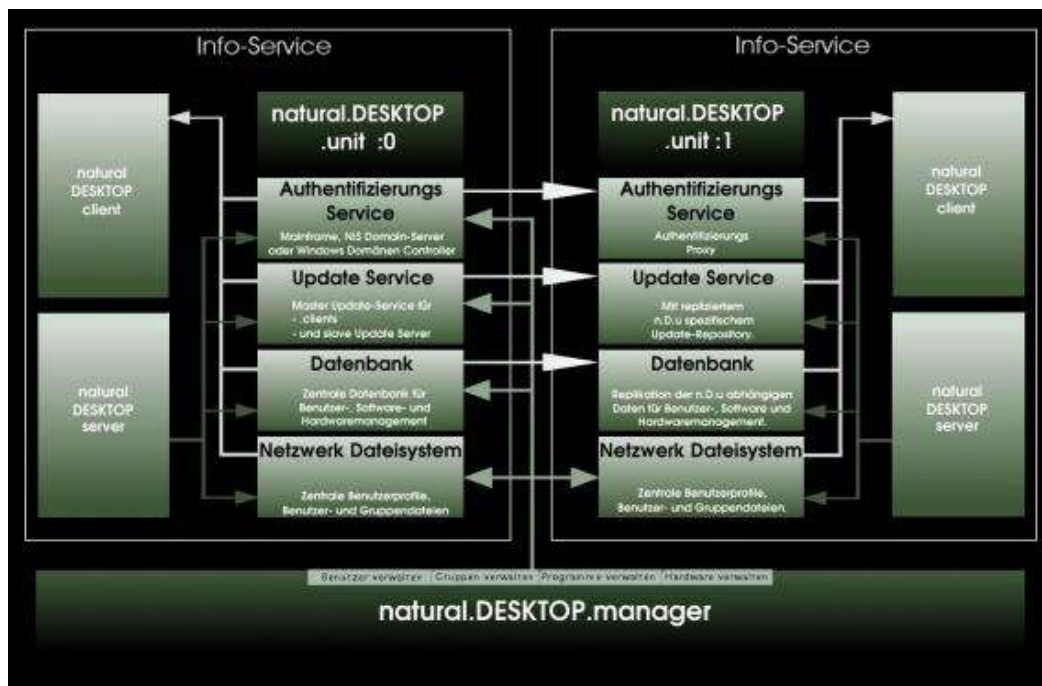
Info-Service

natural DESKTOP client

natural DESKTOP server

natural.DESKTOP .unit :0

Authentifizierungs Service

Mainframe, NIS Domain-Server oder Windows Domänen Controller

Update Service

Master Update-Service für - .clients - und slave Update Server

Datenbank

Zentrale Datenbank für Benutzer-, Software- und Hardwaremanagement

Netzwerk Dateisystem

Zentrale Benutzerprofile, Benutzer- und Gruppendateien

Info-Service

natural.DESKTOP .unit :1

Authentifizierungs Service

Authentifizierungs Proxy

Update Service

Mit repliziertem n.D.u spezifischem Update-Repository

Datenbank

Replikation der n.D.u abhängigen Daten für Benutzer-, Software und Hardwaremanagement.

Netzwerk Dateisystem

Zentrale Benutzerprofile, Benutzer- und Gruppendateien.

natural DESKTOP client

natural DESKTOP server

Benutzer verwalten | Gruppen verwalten | Programme verwalten | Hardware verwalten

natural.DESKTOP.manager